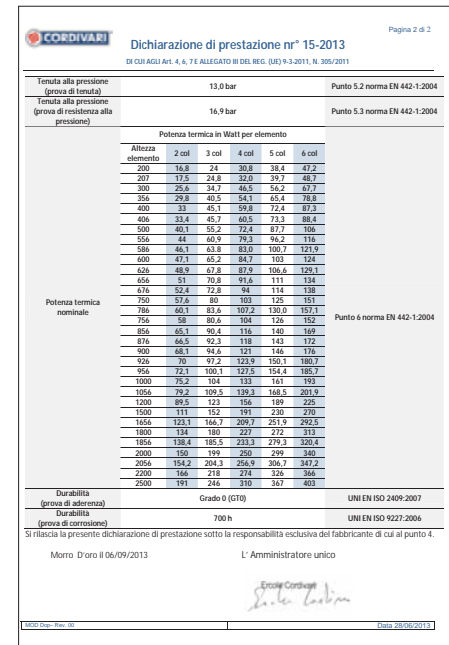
CORDIVARI

Dichiarazione di prestazione nr° 15-2013

Pagina 2 di 2

DI CUI AGLI Art. 4, 6, 7 E ALLEGATO III DEL REG. (UE) 9-3-2011, N. 305/2011

| | | |
|---|---|---|
| Tenuta alla pressione (prova di tenuta) | 13,0 bar | Punto 5.2 norma EN 442-1:2004 |
| Tenuta alla pressione (prova di resistenza alla pressione) | 16,9 bar | Punto 5.3 norma EN 442-1:2004 |

Potenza termica nominale — Potenza termica in Watt per elemento — Punto 6 norma EN 442-1:2004

| Altezza elemento | 2 col | 3 col | 4 col | 5 col | 6 col |
|---|---|---|---|---|---|
| 200 | 16,8 | 24 | 30,8 | 38,4 | 47,2 |
| 207 | 17,5 | 24,8 | 32,0 | 39,7 | 48,7 |
| 300 | 25,6 | 34,7 | 46,5 | 56,2 | 67,7 |
| 356 | 29,8 | 40,5 | 54,1 | 65,4 | 78,8 |
| 400 | 33 | 45,1 | 59,8 | 72,4 | 87,3 |
| 406 | 33,4 | 45,7 | 60,5 | 73,3 | 88,4 |
| 500 | 40,1 | 55,2 | 72,4 | 87,7 | 106 |
| 556 | 44 | 60,9 | 79,3 | 96,2 | 116 |
| 586 | 46,1 | 63,8 | 83,0 | 100,7 | 121,9 |
| 600 | 47,1 | 65,2 | 84,7 | 103 | 124 |
| 626 | 48,9 | 67,8 | 87,9 | 106,6 | 129,1 |
| 656 | 51 | 70,8 | 91,6 | 111 | 134 |
| 676 | 52,4 | 72,8 | 94 | 114 | 138 |
| 750 | 57,6 | 80 | 103 | 125 | 151 |
| 786 | 60,1 | 83,6 | 107,2 | 130,0 | 157,1 |
| 756 | 58 | 80,6 | 104 | 126 | 152 |
| 856 | 65,1 | 90,4 | 116 | 140 | 169 |
| 876 | 66,5 | 92,3 | 118 | 143 | 172 |
| 900 | 68,1 | 94,6 | 121 | 146 | 176 |
| 926 | 70 | 97,2 | 123,9 | 150,1 | 180,7 |
| 956 | 72,1 | 100,1 | 127,5 | 154,4 | 185,7 |
| 1000 | 75,2 | 104 | 133 | 161 | 193 |
| 1056 | 79,2 | 109,5 | 139,3 | 168,5 | 201,9 |
| 1200 | 89,5 | 123 | 156 | 189 | 225 |
| 1500 | 111 | 152 | 191 | 230 | 270 |
| 1656 | 123,1 | 166,7 | 209,7 | 251,9 | 292,5 |
| 1800 | 134 | 180 | 227 | 272 | 313 |
| 1856 | 138,4 | 185,5 | 233,3 | 279,3 | 320,4 |
| 2000 | 150 | 199 | 250 | 299 | 340 |
| 2056 | 154,2 | 204,3 | 256,9 | 306,7 | 347,2 |
| 2200 | 166 | 218 | 274 | 326 | 366 |
| 2500 | 191 | 246 | 310 | 367 | 403 |

| | | |
|---|---|---|
| Durabilità (prova di aderenza) | Grado 0 (GT0) | UNI EN ISO 2409:2007 |
| Durabilità (prova di corrosione) | 700 h | UNI EN ISO 9227:2006 |

Si rilascia la presente dichiarazione di prestazione sotto la responsabilità esclusiva del fabbricante di cui al punto 4.

Morro D'oro il 06/09/2013

L' Amministratore unico

Ercole Cordivari

MOD Dop– Rev. 00

Data 28/06/2013